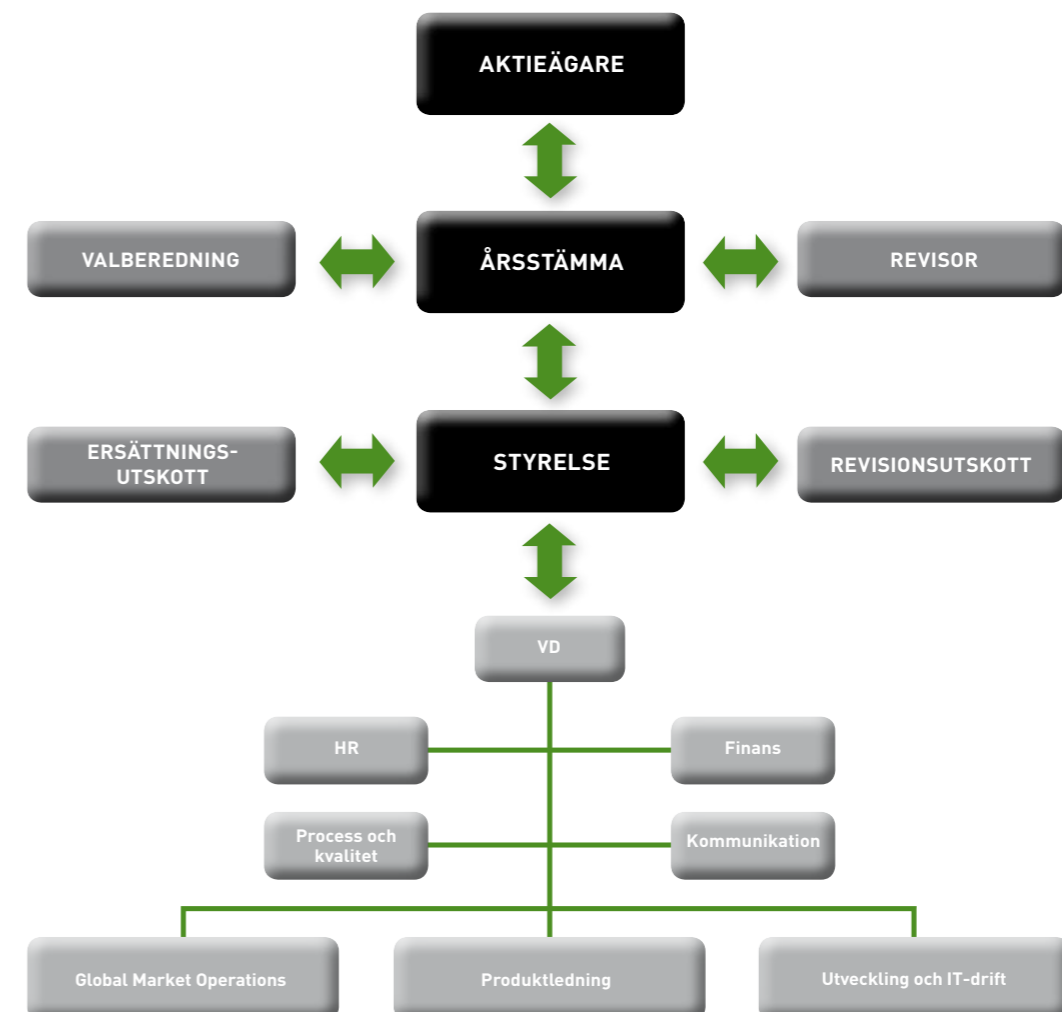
AKTIEÄGARE

VALBEREDNING

ÅRSSTÄMMA

REVISOR

ERSÄTTNINGS-UTSKOTT

STYRELSE

REVISIONSUTSKOTT

VD

HR

Finans

Process och kvalitet

Kommunikation

Global Market Operations

Produktledning

Utveckling och IT-drift